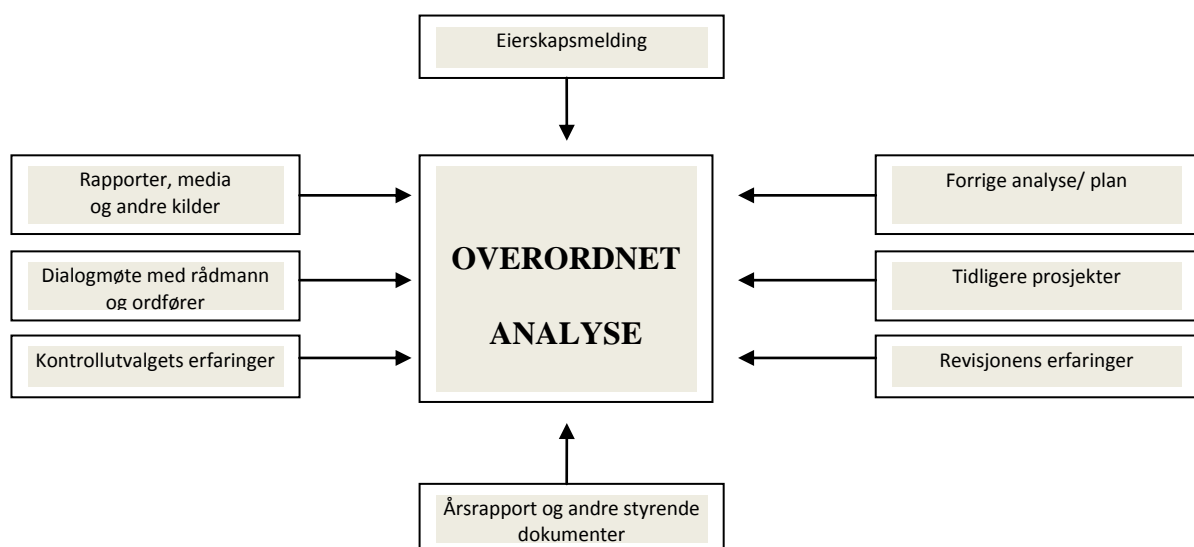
Eierskapsmelding

Rapporter, media og andre kilder

Dialogmøte med rådmann og ordfører

Kontrollutvalgets erfaringer

OVERORDNET ANALYSE

Forrige analyse/ plan

Tidligere prosjekter

Revisjonens erfaringer

Årsrapport og andre styrende dokumenter